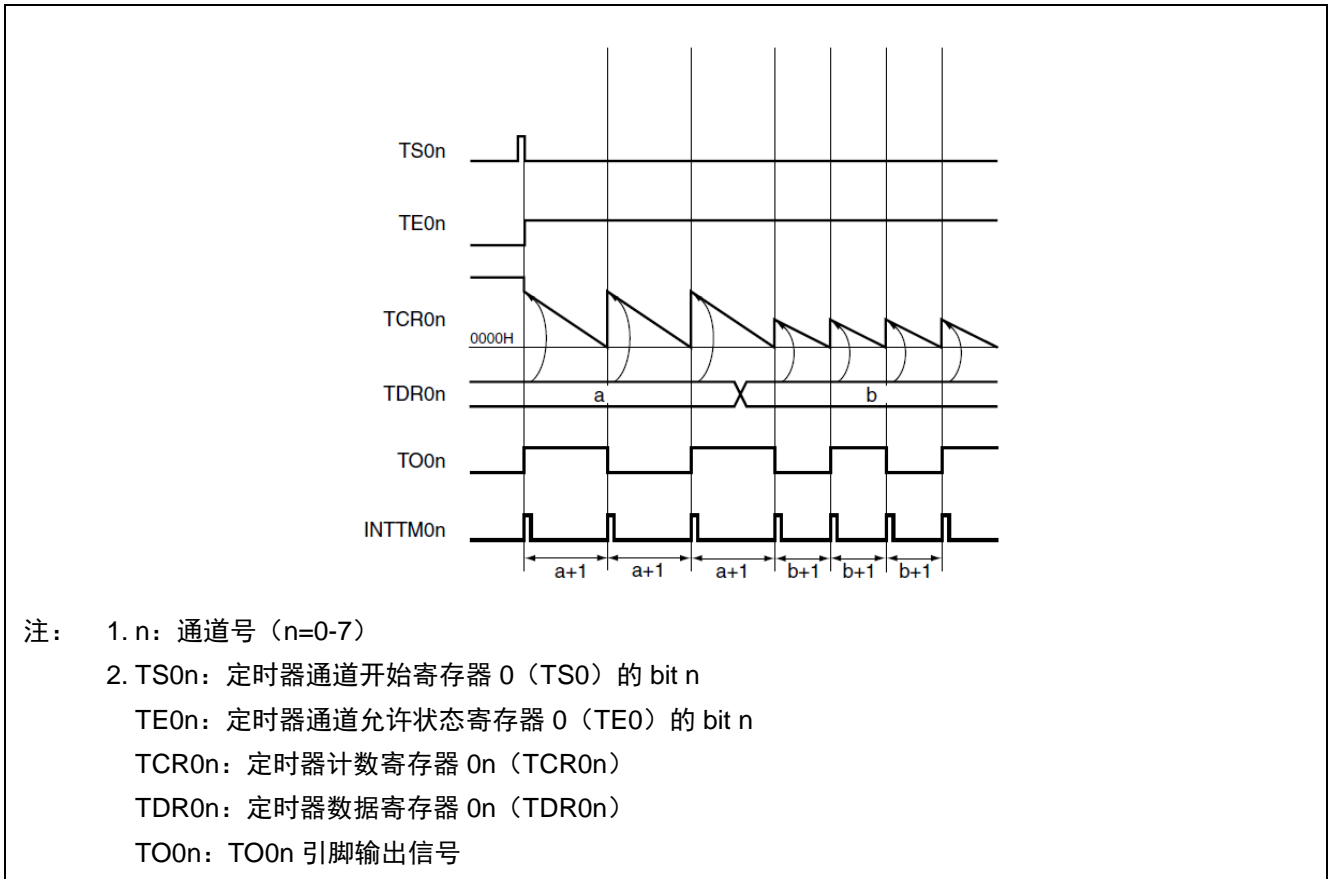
TS0n

TE0n

TCR0n

0000H

TDR0n

a

b

TO0n

INTTM0n

a+1

a+1

a+1

b+1

b+1

b+1

注： 1. n：通道号（n=0-7）

2. TS0n：定时器通道开始寄存器 0（TS0）的 bit n

TE0n：定时器通道允许状态寄存器 0（TE0）的 bit n

TCR0n：定时器计数寄存器 0n（TCR0n）

TDR0n：定时器数据寄存器 0n（TDR0n）

TO0n：TO0n 引脚输出信号